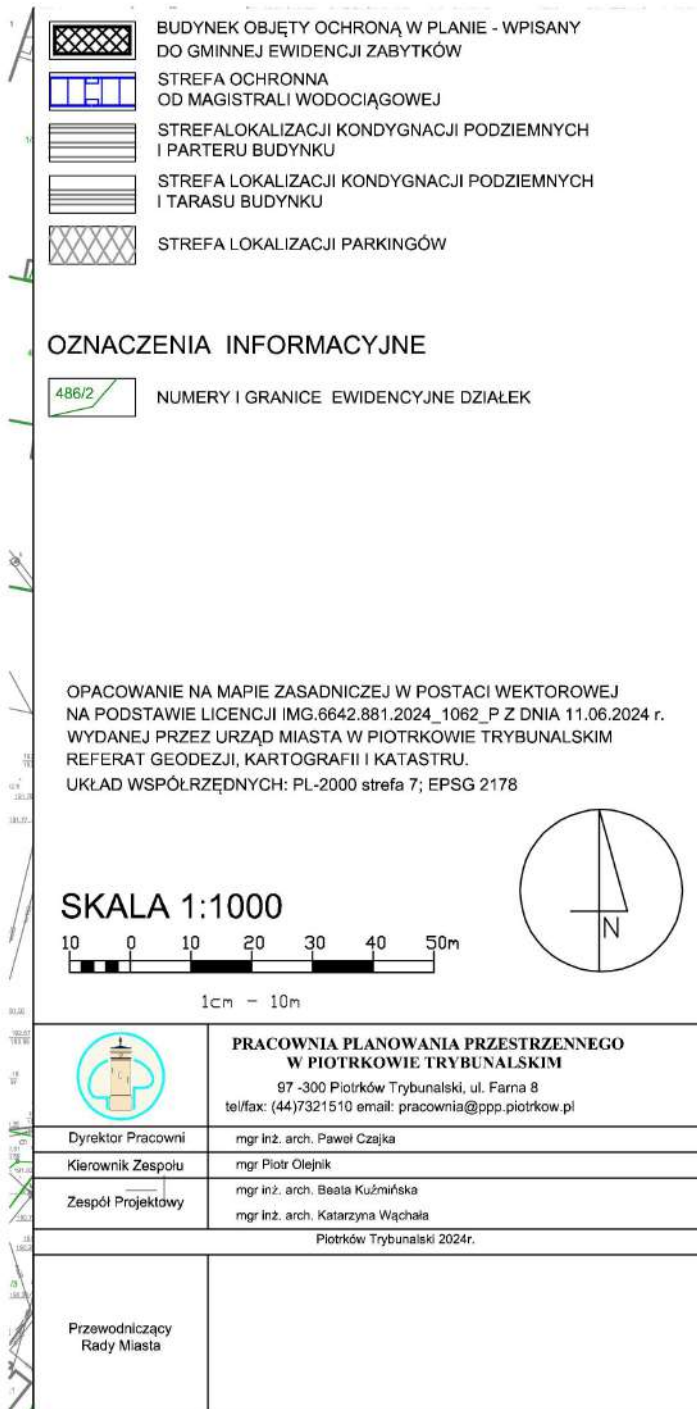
BUDYNEK OBJĘTY OCHRONĄ W PLANIE - WPISANY DO GMINNEJ EWIDENCJI ZABYTKÓW

STREFA OCHRONNA OD MAGISTRALI WODOCIĄGOWEJ

STREFALOKALIZACJI KONDYGNACJI PODZIEMNYCH I PARTERU BUDYNKU

STREFA LOKALIZACJI KONDYGNACJI PODZIEMNYCH I TARASU BUDYNKU

STREFA LOKALIZACJI PARKINGÓW

OZNACZENIA INFORMACYJNE

486/2

NUMERY I GRANICE EWIDENCYJNE DZIAŁEK

OPACOWANIE NA MAPIE ZASADNICZEJ W POSTACI WEKTOROWEJ NA PODSTAWIE LICENCJI IMG.6642.881.2024_1062_P Z DNIA 11.06.2024 r. WYDANEJ PRZEZ URZĄD MIASTA W PIOTRKOWIE TRYBUNALSKIM REFERAT GEODEZJI, KARTOGRAFII I KATASTRU.
UKŁAD WSPÓŁRZĘDNYCH: PL-2000 strefa 7; EPSG 2178

N

SKALA 1:1000
10 0 10 20 30 40 50m
1cm - 10m

PRACOWNIA PLANOWANIA PRZESTRZENNEGO W PIOTRKOWIE TRYBUNALSKIM
97 -300 Piotrków Trybunalski, ul. Farna 8
tel/fax: (44)7321510 email: pracownia@ppp.piotrkow.pl

| | |
|---|---|
| Dyrektor Pracowni | mgr inż. arch. Paweł Czajka |
| Kierownik Zespołu | mgr Piotr Olejnik |
| Zespół Projektowy | mgr inż. arch. Beata Kuźmińska |
| | mgr inż. arch. Katarzyna Wąchała |

Piotrków Trybunalski 2024r.

Przewodniczący Rady Miasta